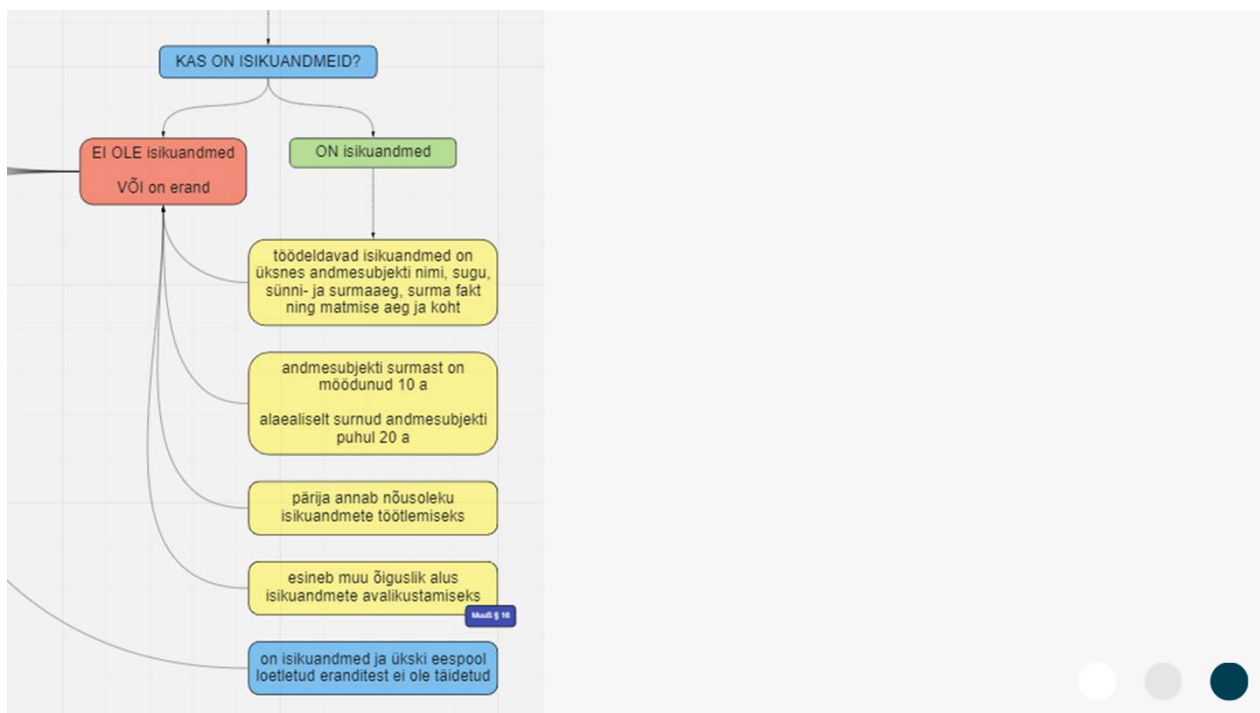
KAS ON ISIKUANDMEID?

EI OLE isikuandmed

VÕI on erand

ON isikuandmed

töödeldavad isikuandmed on üksnes andmesubjekti nimi, sugu, sünni- ja surmaaeg, surma fakt ning matmise aeg ja koht

andmesubjekti surmast on möödunud 10 a

alaealiselt surnud andmesubjekti puhul 20 a

pärija annab nõusoleku isikuandmete töötlemiseks

esineb muu õiguslik alus isikuandmete avalikustamiseks

MuuS § 16

on isikuandmed ja ükski eespool loetletud eranditest ei ole täidetud